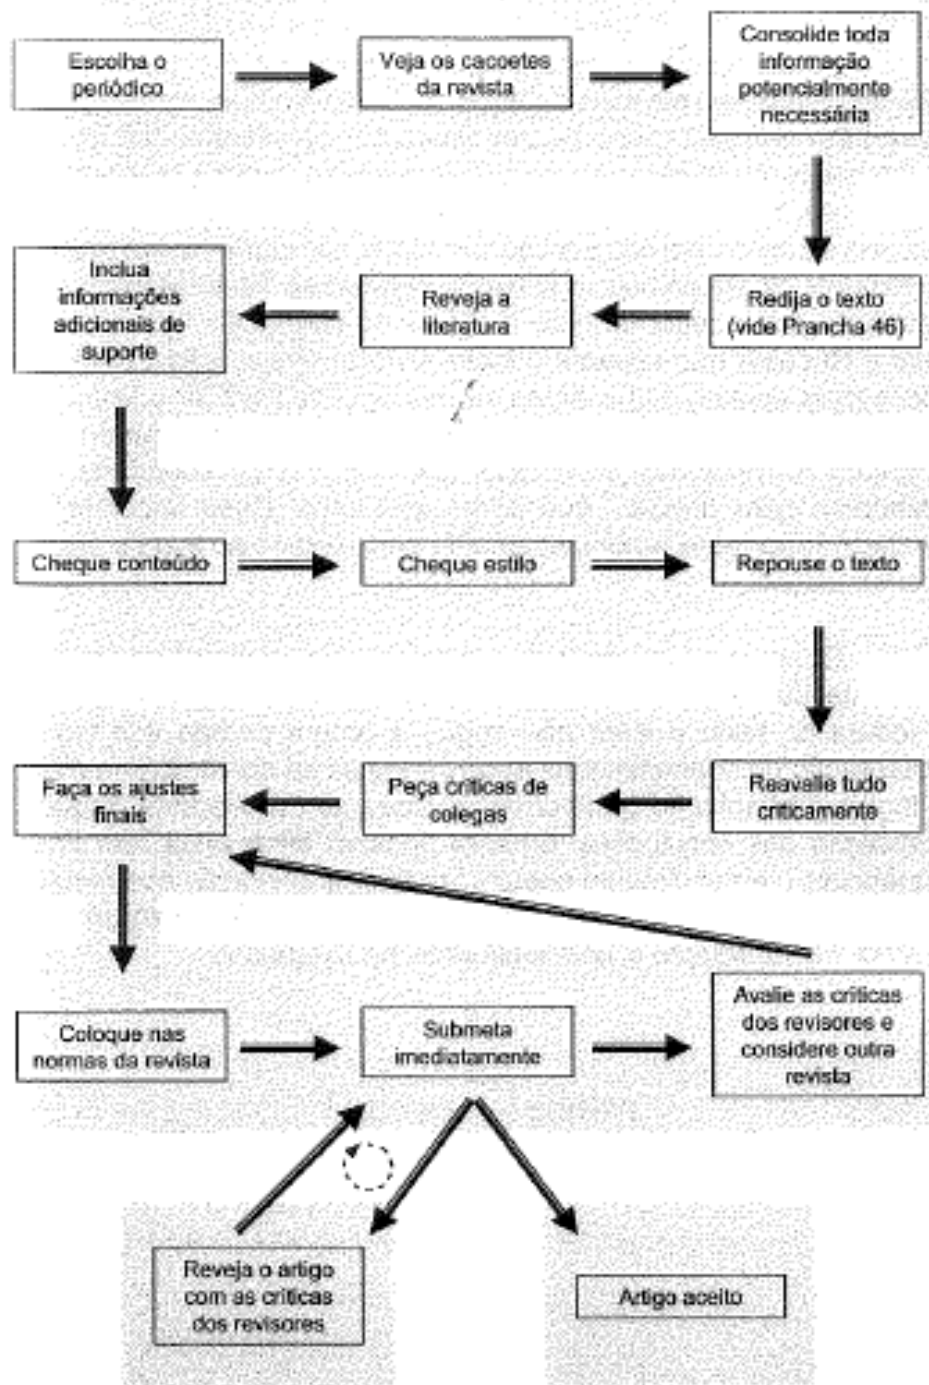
Escolha o periódico

Veja os cacoetes da revista

Consolide toda informação potencialmente necessária

Redija o texto (vide Prancha 46)

Reveja a literatura

Inclua informações adicionais de suporte

Cheque conteúdo

Cheque estilo

Repouse o texto

Reavalie tudo criticamente

Peça críticas de colegas

Faça os ajustes finais

Coloque nas normas da revista

Submeta imediatamente

Avalie as críticas dos revisores e considere outra revista

Reveja o artigo com as críticas dos revisores

Artigo aceito